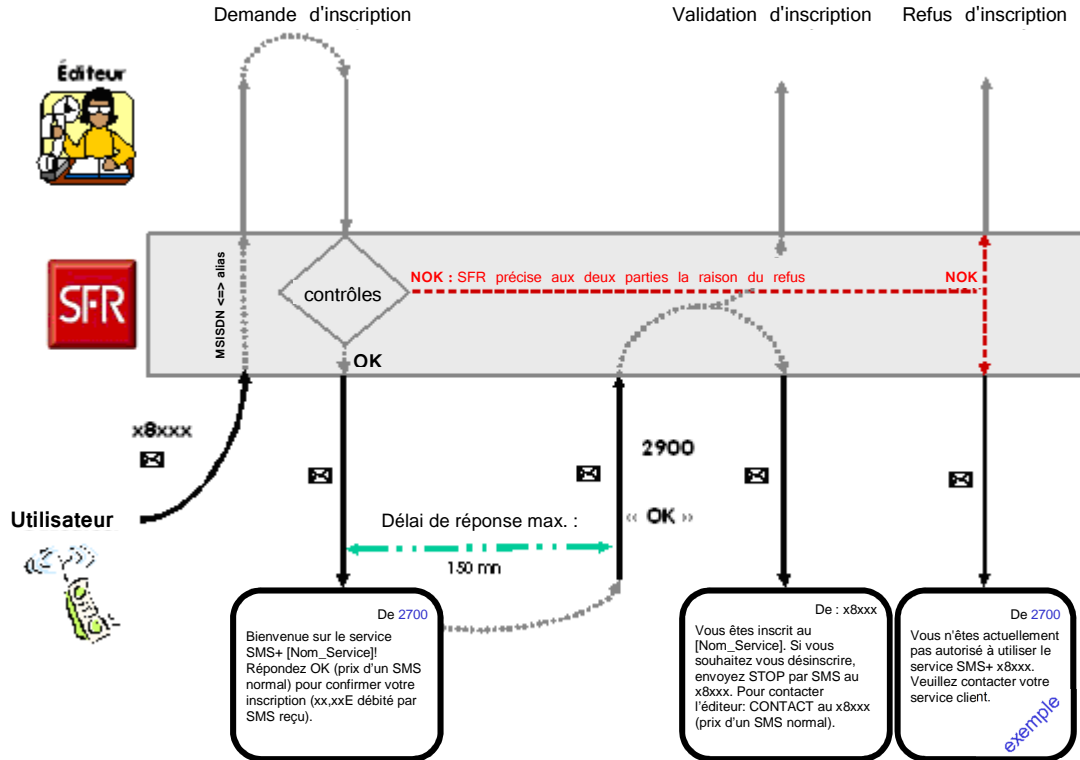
Demande d'inscription

Validation d'inscription

Refus d'inscription

Éditeur

SFR

MSISDN <=> alias

contrôles

NOK : SFR précise aux deux parties la raison du refus

NOK

OK

x8xxx

2900

Utilisateur

Délai de réponse max. :

150 mn

« OK »

De 2700

Bienvenue sur le service SMS+ [Nom_Service]! Répondez OK (prix d'un SMS normal) pour confirmer votre inscription (xx,xxE débité par SMS reçu).

De : x8xxx

Vous êtes inscrit au [Nom_Service]. Si vous souhaitez vous désinscrire, envoyez STOP par SMS au x8xxx. Pour contacter l'éditeur: CONTACT au x8xxx (prix d'un SMS normal).

De 2700

Vous n'êtes actuellement pas autorisé à utiliser le service SMS+ x8xxx. Veuillez contacter votre service client.

exemple